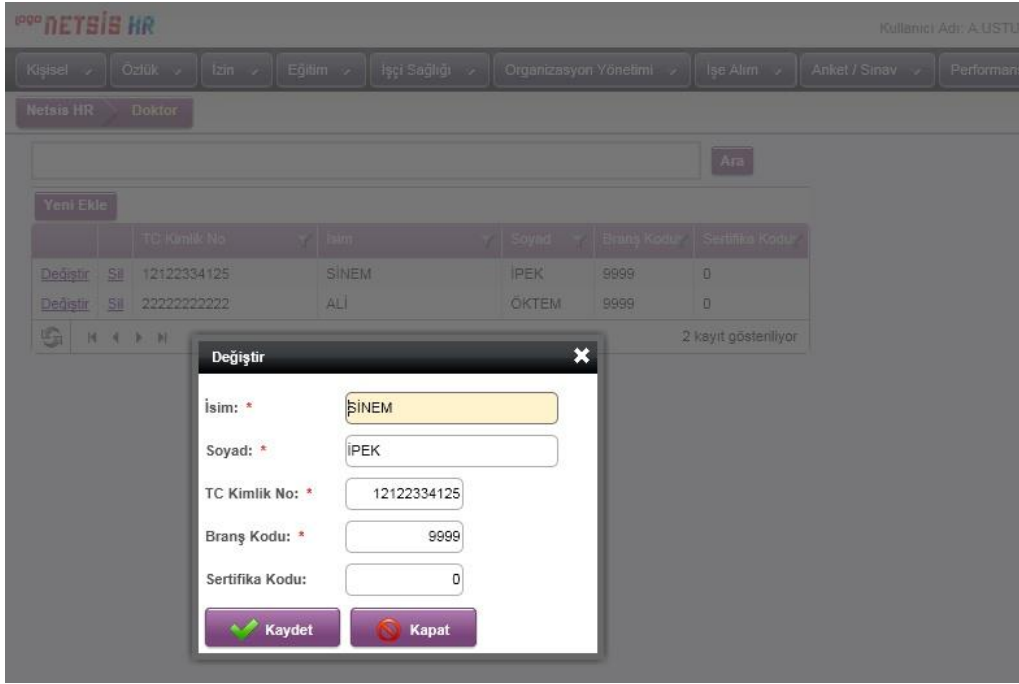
logo NETSIS HR

Kullanıcı Adı: A.USTU

Kişisel | Özlük | İzin | Eğitim | İşçi Sağlığı | Organizasyon Yönetimi | İşe Alım | Anket / Sınav | Performan

Netsis HR > Doktor

Ara

Yeni Ekle

| | | TC Kimlik No | İsim | Soyad | Branş Kodu | Sertifika Kodu |
|---|---|---|---|---|---|---|
| Değiştir | Sil | 12122334125 | SİNEM | İPEK | 9999 | 0 |
| Değiştir | Sil | 22222222222 | ALİ | ÖKTEM | 9999 | 0 |

2 kayıt gösteriliyor

Değiştir

İsim: * SİNEM

Soyad: * İPEK

TC Kimlik No: * 12122334125

Branş Kodu: * 9999

Sertifika Kodu: 0

Kaydet

Kapat